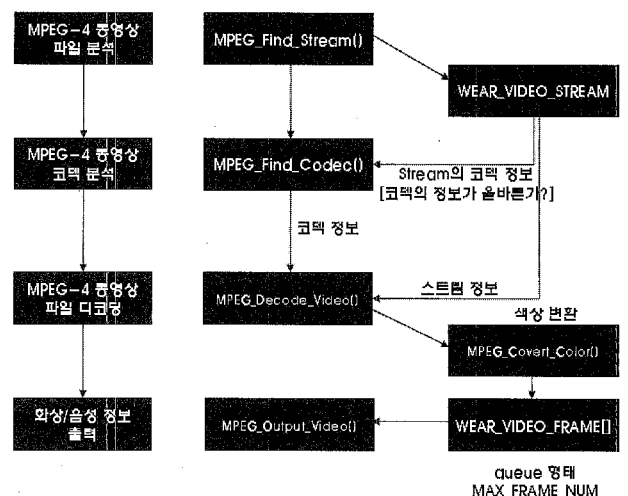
MPEG-4 동영상 파일 분석

MPEG-4 동영상 코덱 분석

MPEG-4 동영상 파일 디코딩

화상/음성 정보 출력

MPEG_Find_Stream()

WEAR_VIDEO_STREAM

MPEG_Find_Codec()

Stream의 코덱 정보
[코덱의 정보가 올바른가?]

코덱 정보

스트림 정보

MPEG_Decode_Video()

색상 변환

MPEG_Covert_Color()

MPEG_Output_Video()

WEAR_VIDEO_FRAME[]

queue 형태
MAX_FRAME_NUM